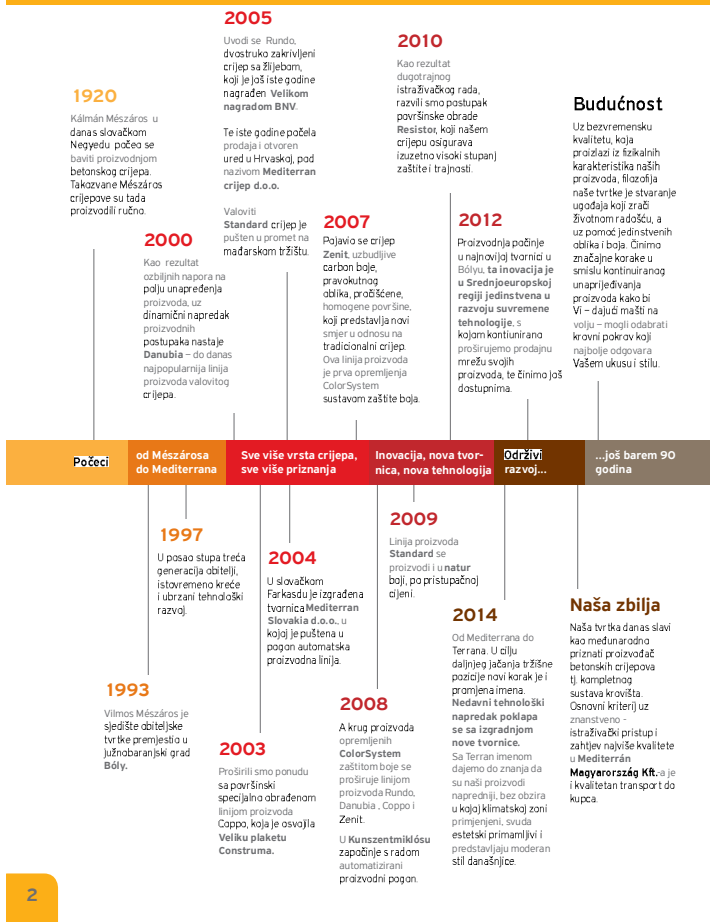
1920

Kálmán Mészáros u današnjem Szegedu počeo se baviti proizvodnjom betonskog crijepa. Takozvane Mészáros crijepove su tada proizvodili ručno.

2005

Uvodi se Rundo, dvostruko zakrivljeni crijep sa žlijebom, koji je još iste godine nagrađen **Velikom nagradom BNV**.

Te iste godine počela prodaja i otvoren ured u Hrvatskoj, pod nazivom **Mediterran crijep d.o.o.**

Valoviti **Standard** crijep je pušten u promet na mađarskom tržištu.

2010

Kao rezultat dugotrajnog istraživačkog rada, razvili smo postupak površinske obrade **Resistor**, koji našem crijepu osigurava izuzetno visoki stupanj zaštite i trajnosti.

Budućnost

Uz bezvremensku kvalitetu, koja proizlazi iz fizikalnih karakteristika naših proizvoda, filozofija naše tvrtke je stvaranje ugođaja koji zrači životnom radošću, a uz pomoć jedinstvenih oblika i boja. Činimo značajne korake u smislu kontinuiranog unaprijeđivanja proizvoda kako bi Vi – dajući mašti na volju – mogli odabrati krovni pokrov koji najbolje odgovara Vašem ukusu i stilu.

2000

Kao rezultat ozbiljnih napora na polju unapređenja proizvoda, uz dinamični napredak proizvodnih postupaka nastaje **Danubia** – do danas najpopularnija linija proizvoda valovitog crijepa.

2007

Pojavio se crijep **Zenit**, uzbudljive carbon boje, pravokutnog oblika, pročišćene, homogene površine, koji predstavlja novi smjer u odnosu na tradicionalni crijep. Ova linija proizvoda je prva opremljena ColorSystem sustavom zaštite boja.

2012

Proizvodnja počinje u najnovijoj tvornici u Bólyu, **ta inovacija je u Srednjoeuropskoj regiji jedinstvena u razvoju suvremene tehnologije**, s kojom kontinuirano proširujemo prodajnu mrežu svojih proizvoda, te činimo još dostupnima.

Počeci | od Mészárosa do Mediterrana | Sve više vrsta crijepa, sve više priznanja | Inovacija, nova tvornica, nova tehnologija | Održivi razvoj... | ...još barem 90 godina

1997

U posao stupa treća generacija obitelji, istovremeno kreće i ubrzani tehnološki razvoj.

2004

U slovačkom Farkasdu je izgrađena tvornica **Mediterran Slovakia d.o.o.**, u kojoj je puštena u pogon automatska proizvodna linija.

2009

Linija proizvoda **Standard** se proizvodi i u **natur** boji, po pristupačnoj cijeni.

2014

Od Mediterrana do Terrana. U cilju daljnjeg jačanja tržišne pozicije novi korak je i promjena imena. **Nedavni tehnološki napredak poklapa se sa izgradnjom nove tvornice.** Sa Terran imenom dajemo do znanja da su naši proizvodi napredniji, bez obzira u kojoj klimatskoj zoni primjenjeni, svuda estetski primamljivi i predstavljaju moderan stil današnjice.

Naša zbilja

Naša tvrtka danas slavi kao međunarodno priznati proizvođač betonskih crijepova tj. kompletnog sustava krovišta. Osnovni kriterij uz znanstveno - istraživački pristup i zahtjev najviše kvalitete u **Mediterrán Magyarország Kft.**-a je i kvalitetan transport do kupca.

1993

Vilmos Mészáros je sjedište obiteljske tvrtke premjestio u Južnobaranjski grad **Bóly**.

2003

Proširili smo ponudu sa površinski specijalno obrađenom linijom proizvoda Coppo, koja je osvojila **Veliku plaketu Construma.**

2008

A krug proizvoda opremljenih **ColorSystem** zaštitom boje se proširuje linijom proizvoda Rundo, Danubia , Coppo i Zenit.

U **Kunszentmiklósu** započinje s radom automatizirani proizvodni pogon.

2